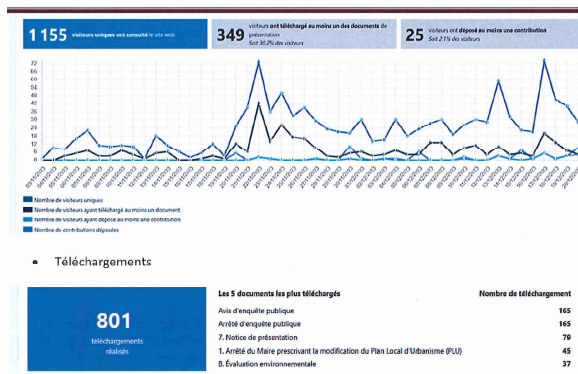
1 155 visiteurs uniques ont consulté le site web

349 visiteurs ont téléchargé au moins un des documents de présentation
Soit 30,2% des visiteurs

25 visiteurs ont déposé au moins une contribution
Soit 2,1% des visiteurs

72
66
60
54
48
42
36
30
24
18
12
6
0

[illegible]

Nombre de visiteurs uniques
Nombre de visiteurs ayant téléchargé au moins un document
Nombre de visiteurs ayant déposé au moins une contribution
Nombre de contributions déposées

Téléchargements

801
téléchargements réalisés

| Les 5 documents les plus téléchargés | Nombre de téléchargement |
|---|---|
| Avis d'enquête publique | 165 |
| Arrêté d'enquête publique | 165 |
| 7. Notice de présentation | 79 |
| 1. Arrêté du Maire prescrivant la modification du Plan Local d'Urbanisme (PLU) | 45 |
| 8. Évaluation environnementale | 37 |